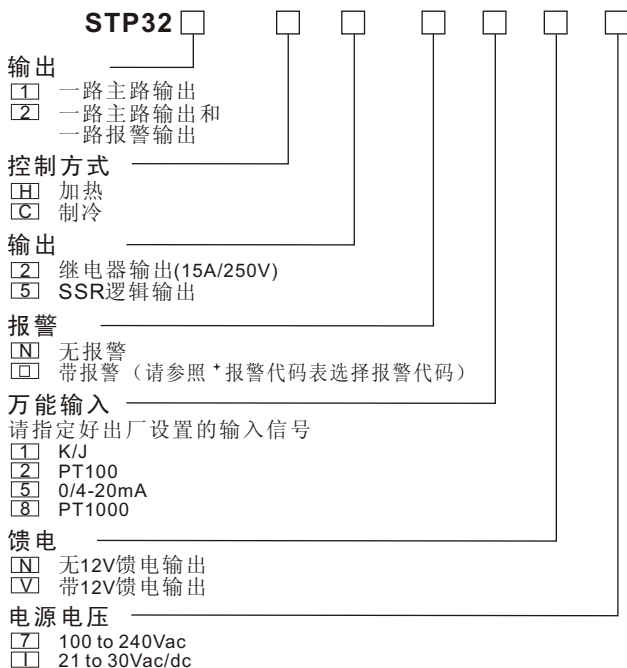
STP32

输出
1 一路主路输出
2 一路主路输出和
一路报警输出

控制方式
H 加热
C 制冷

输出
2 继电器输出(15A/250V)
5 SSR逻辑输出

报警
N 无报警
□ 带报警（请参照*报警代码表选择报警代码）

万能输入
请指定好出厂设置的输入信号
1 K/J
2 PT100
5 0/4-20mA
8 PT1000

馈电
N 无12V馈电输出
V 带12V馈电输出

电源电压
7 100 to 240Vac
1 21 to 30Vac/dc